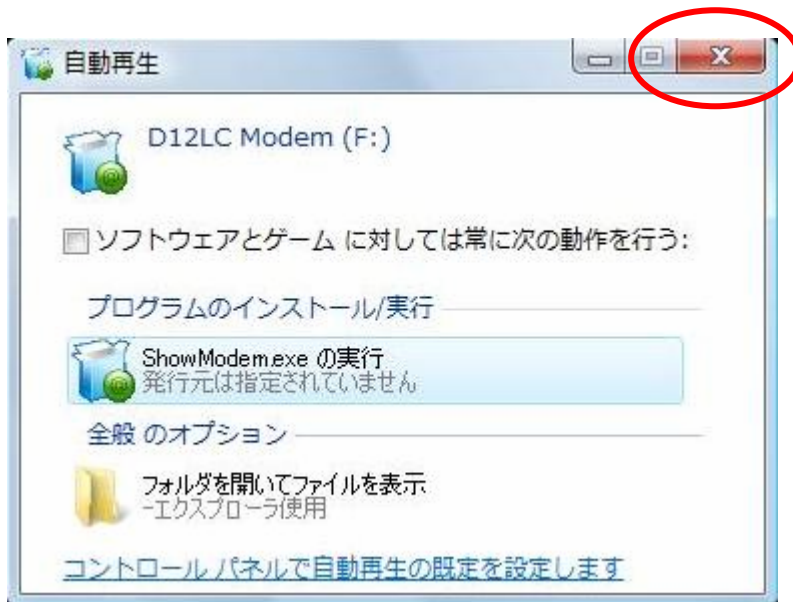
自動再生

D12LC Modem (F:)

ソフトウェアとゲーム に対しては常に次の動作を行う:

プログラムのインストール/実行

ShowModem.exe の実行
発行元は指定されていません

全般 のオプション

フォルダを開いてファイルを表示
- エクスプローラ使用

コントロール パネルで自動再生の既定を設定します